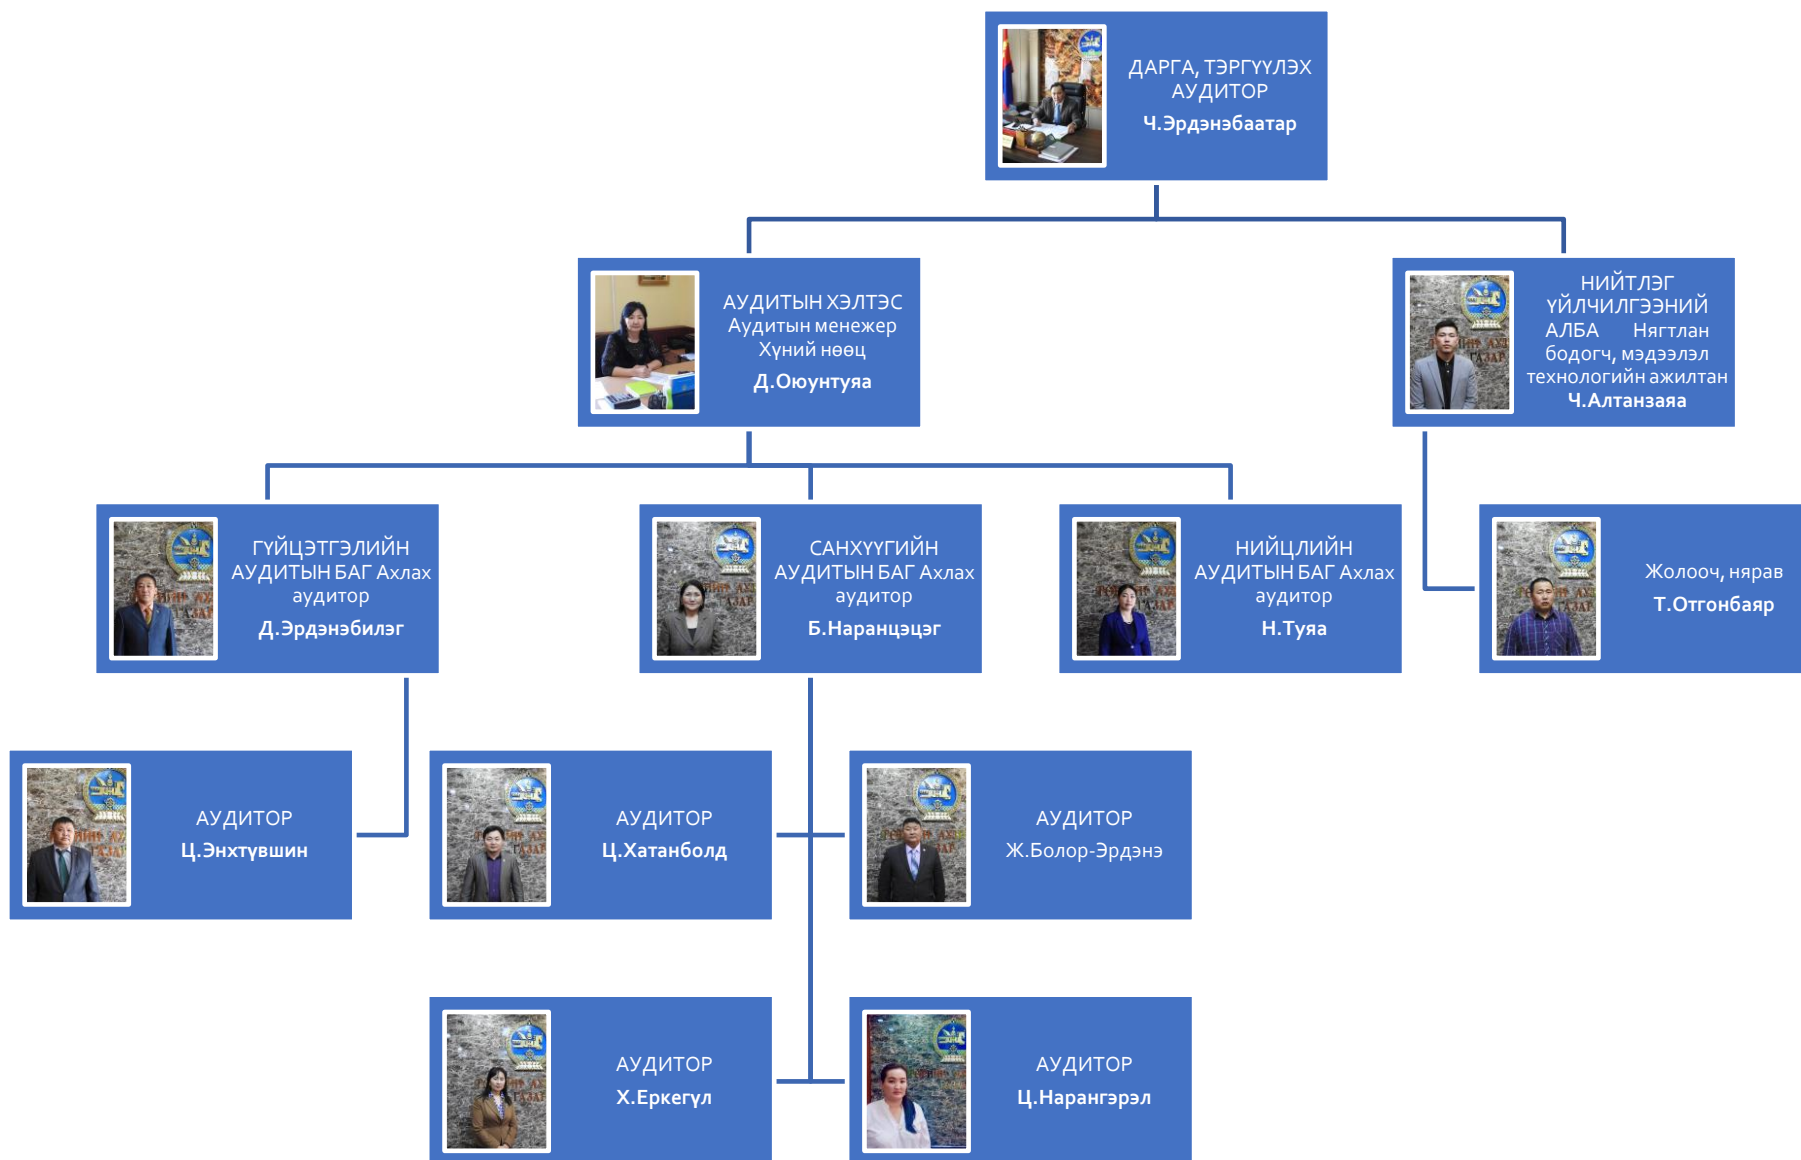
ДАРГА, ТЭРГҮҮЛЭХ АУДИТОР
Ч.Эрдэнэбаатар

АУДИТЫН ХЭЛТЭС
Аудитын менежер
Хүний нөөц
Д.Оюунтуяа

НИЙТЛЭГ ҮЙЛЧИЛГЭЭНИЙ АЛБА Нягтлан бодогч, мэдээлэл технологийн ажилтан
Ч.Алтанзаяа

ГҮЙЦЭТГЭЛИЙН АУДИТЫН БАГ Ахлах аудитор
Д.Эрдэнэбилэг

САНХҮҮГИЙН АУДИТЫН БАГ Ахлах аудитор
Б.Наранцэцэг

НИЙЦЛИЙН АУДИТЫН БАГ Ахлах аудитор
Н.Туяа

Жолооч, нярав
Т.Отгонбаяр

АУДИТОР
Ц.Энхтүвшин

АУДИТОР
Ц.Хатанболд

АУДИТОР
Ж.Болор-Эрдэнэ

АУДИТОР
Х.Еркегүл

АУДИТОР
Ц.Нарангэрэл